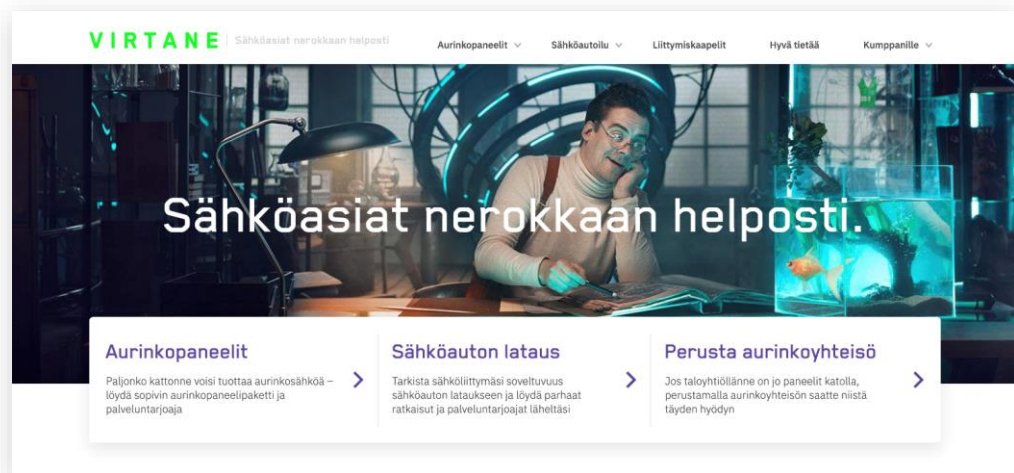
VIRTANE | Sähköasiat nerokkaan helposti

Aurinkopaneelit ∨ Sähköautoilu ∨ Liittymiskaapelit Hyvä tietää Kumppanille ∨

Sähköasiat nerokkaan helposti.

Aurinkopaneelit

Paljonko kattonne voisi tuottaa aurinkosähköä – löydä sopivin aurinkopaneelipaketti ja palveluntarjoaja

Sähköauton lataus

Tarkista sähköliittymäsi soveltuvuus sähköauton lataukseen ja löydä parhaat ratkaisut ja palveluntarjoajat läheltäsi

Perusta aurinkoyhteisö

Jos taloyhtiöllänne on jo paneelit katolla, perustamalla aurinkoyhteisön saatte niistä täyden hyödyn